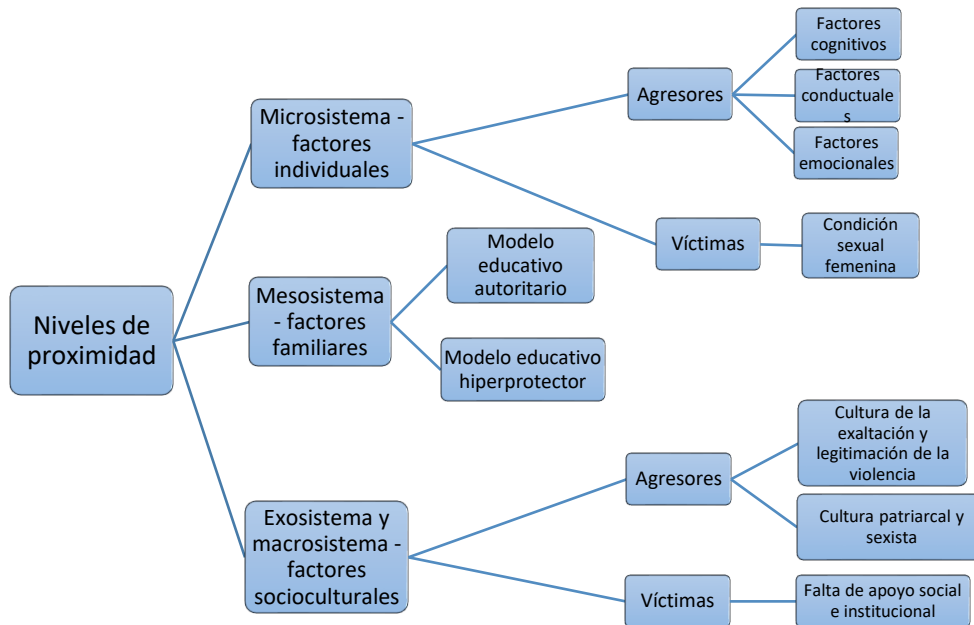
Niveles de proximidad

Microsistema - factores individuales

Agresores

Factores cognitivos

Factores conductuales

Factores emocionales

Víctimas

Condición sexual femenina

Mesosistema - factores familiares

Modelo educativo autoritario

Modelo educativo hiperprotector

Exosistema y macrosistema - factores socioculturales

Agresores

Cultura de la exaltación y legitimación de la violencia

Cultura patriarcal y sexista

Víctimas

Falta de apoyo social e institucional